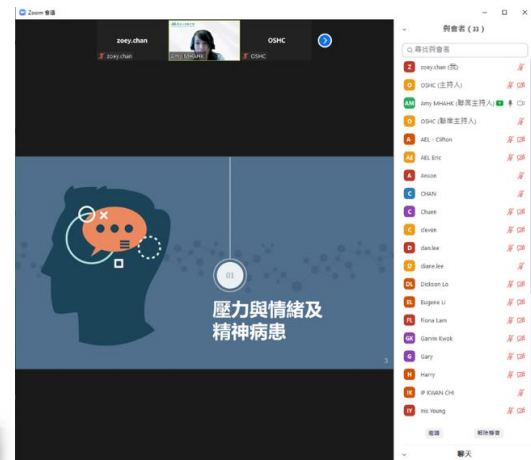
Zoom 會議

zoey.chan
zoey.chan
Amy MHAHK
OSHC
OSHC

與會者 (32)

尋找與會者

zoey.chan (我)
OSHC (主持人)
Amy MHAHK (聯席主持人)
OSHC (聯席主持人)
AEL - Clifton
AEL Eric
Anson
CHAN
Chuen
clevee
dan.lee
diane.lee
Dickson Lo
Eugene Li
Fiona Lam
Garvin Kwok
Gary
Harry
IP KWAN CHI
Iris Yeung

邀請
解除靜音

聊天

01

壓力與情緒及精神病患

3